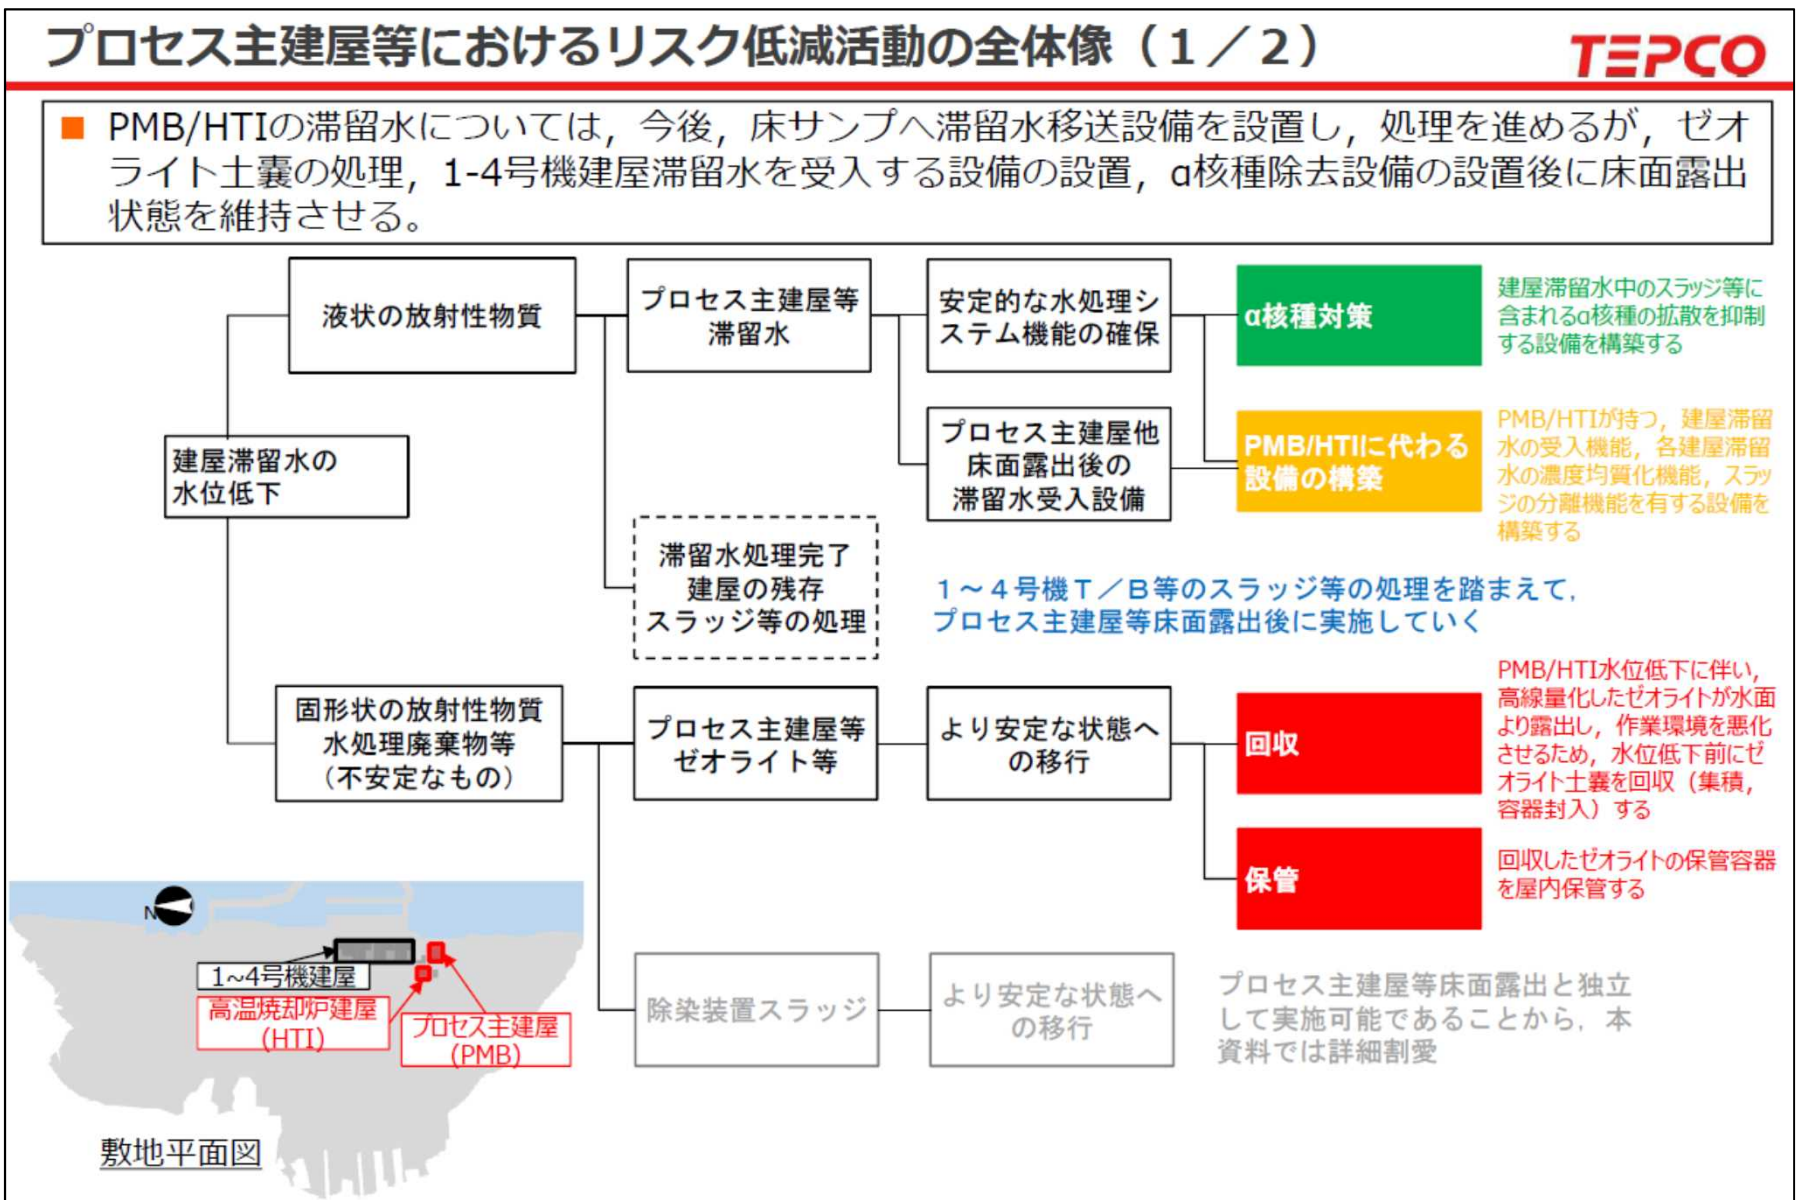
プロセス主建屋等におけるリスク低減活動の全体像（1／2）

TEPCO

■ PMB/HTIの滞留水については，今後，床サンプへ滞留水移送設備を設置し，処理を進めるが，ゼオライト土嚢の処理，1-4号機建屋滞留水を受入する設備の設置，α核種除去設備の設置後に床面露出状態を維持させる。

建屋滞留水の水位低下

液状の放射性物質

プロセス主建屋等滞留水

安定的な水処理システム機能の確保

α核種対策

建屋滞留水中のスラッジ等に含まれるα核種の拡散を抑制する設備を構築する

プロセス主建屋他床面露出後の滞留水受入設備

PMB/HTIに代わる設備の構築

PMB/HTIが持つ，建屋滞留水の受入機能，各建屋滞留水の濃度均質化機能，スラッジの分離機能を有する設備を構築する

滞留水処理完了建屋の残存スラッジ等の処理

1～4号機T／B等のスラッジ等の処理を踏まえて，プロセス主建屋等床面露出後に実施していく

固形状の放射性物質水処理廃棄物等（不安定なもの）

プロセス主建屋等ゼオライト等

より安定な状態への移行

回収

PMB/HTI水位低下に伴い，高線量化したゼオライトが水面より露出し，作業環境を悪化させるため，水位低下前にゼオライト土嚢を回収（集積，容器封入）する

保管

回収したゼオライトの保管容器を屋内保管する

除染装置スラッジ

より安定な状態への移行

プロセス主建屋等床面露出と独立して実施可能であることから，本資料では詳細割愛

N

1~4号機建屋

高温焼却炉建屋（HTI）

プロセス主建屋（PMB）

敷地平面図